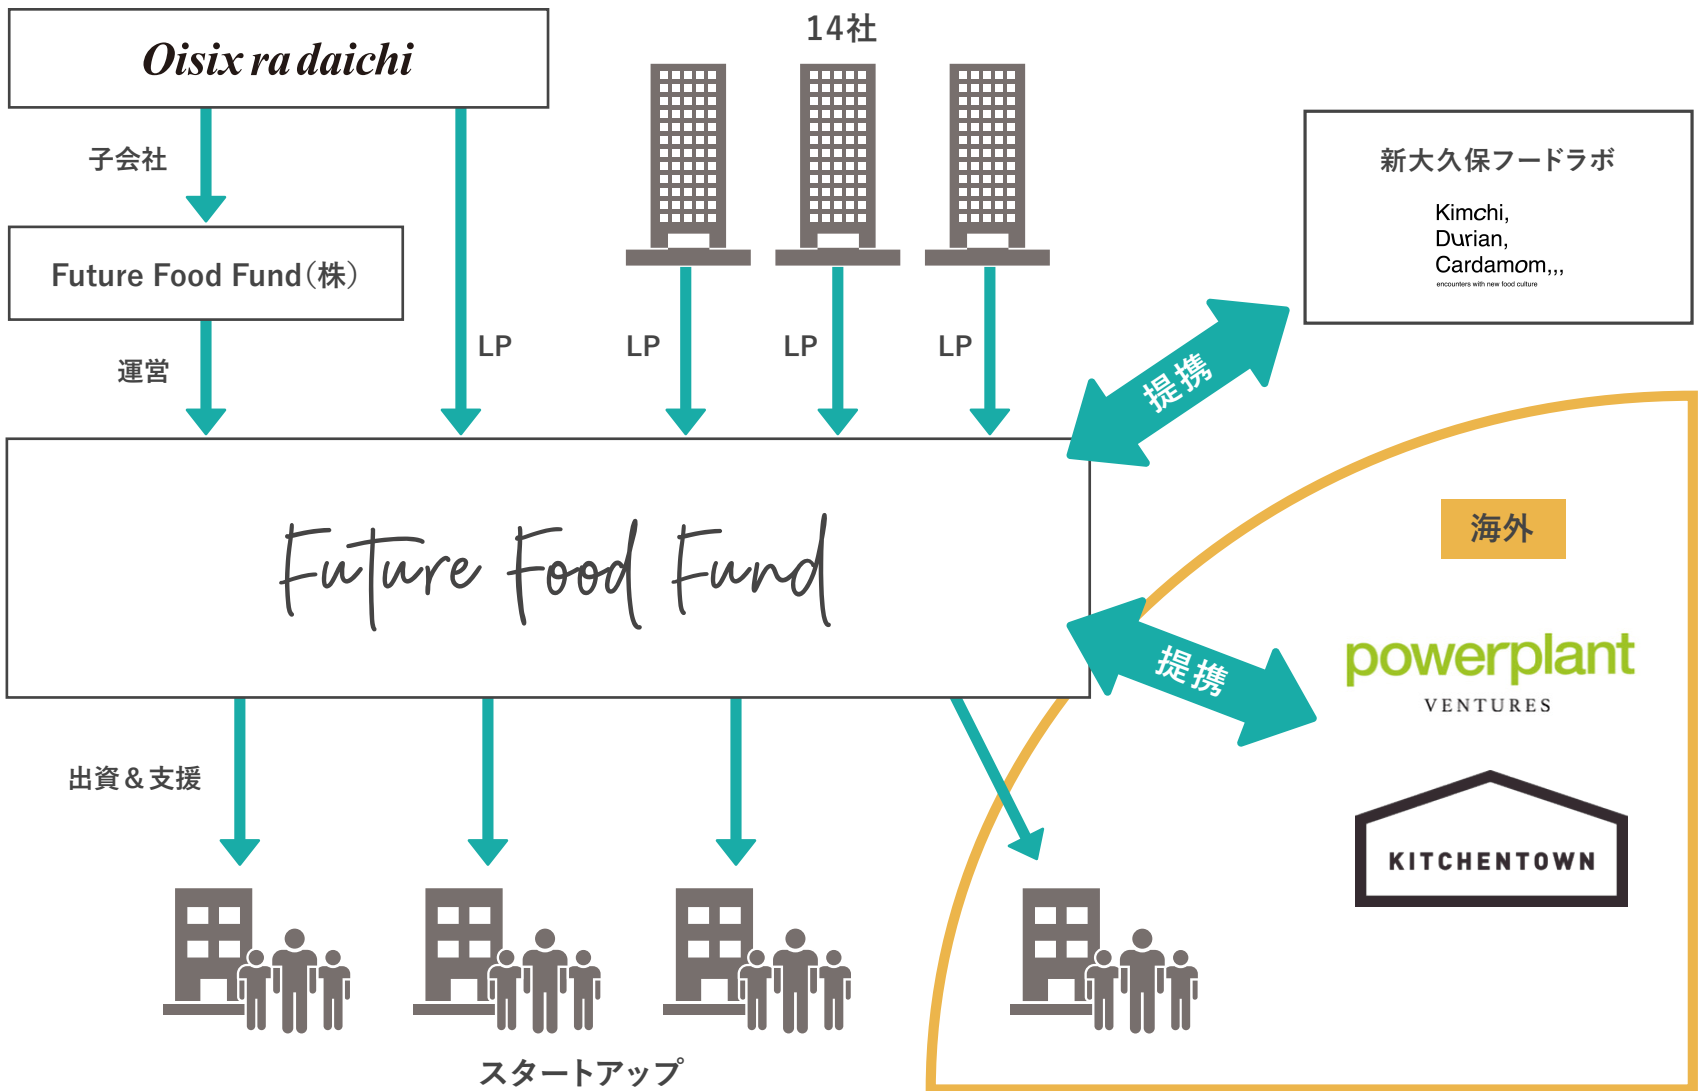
Oisix ra daichi

子会社

Future Food Fund(株)

運営

LP

14社

LP

LP

LP

新大久保フードラボ

Kimchi,
Durian,
Cardamom,,,
encounters with new food culture

提携

Future Food Fund

海外

提携

powerplant
VENTURES

KITCHENTOWN

出資＆支援

スタートアップ